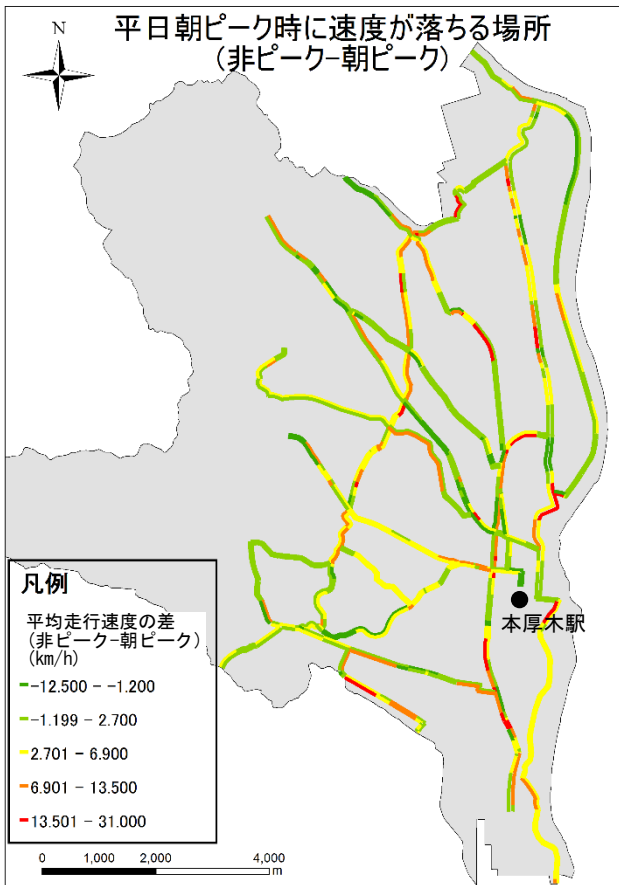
平日朝ピーク時に速度が落ちる場所
（非ピーク−朝ピーク）

N

本厚木駅

凡例

平均走行速度の差
（非ピーク−朝ピーク）
(km/h)

-12.500 - -1.200

-1.199 - 2.700

2.701 - 6.900

6.901 - 13.500

13.501 - 31.000

0 1,000 2,000 4,000 m